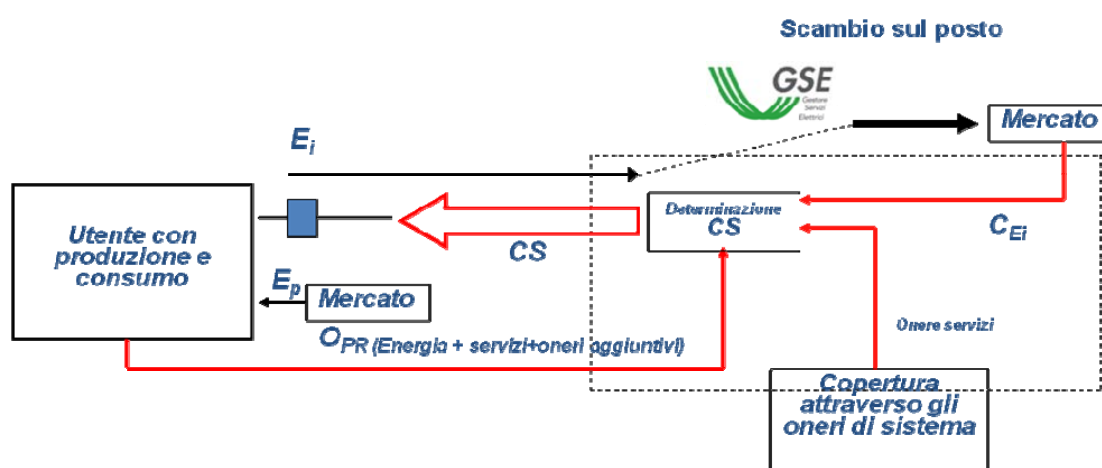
Scambio sul posto

GSE
Gestore Servizi Elettrici

Mercato

$E_i$

Utente con produzione e consumo

CS

Determinazione CS

$C_{Ei}$

$E_p$

Mercato

$O_{PR}$ (Energia + servizi+oneri aggiuntivi)

Onere servizi

Copertura attraverso gli oneri di sistema